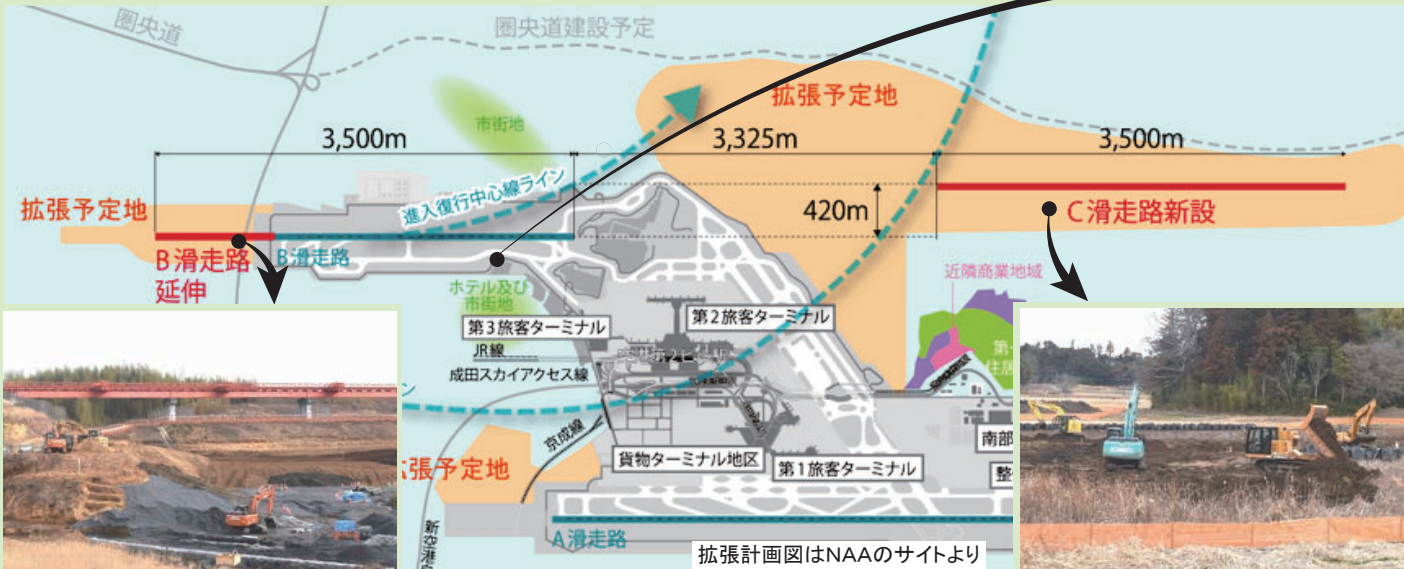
圏央道

圏央道建設予定

拡張予定地

市街地

3,500m

3,325m

3,500m

進入復行中心線ライン

420m

拡張予定地

C滑走路新設

B滑走路延伸

B滑走路

ホテル及び市街地

近隣商業地域

第3旅客ターミナル

第2旅客ターミナル

JR線

成田スカイアクセス線

京成線

貨物ターミナル地区

第1旅客ターミナル

南部

整

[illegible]張予定地

A滑走路

拡張計画図はNAAのサイトより